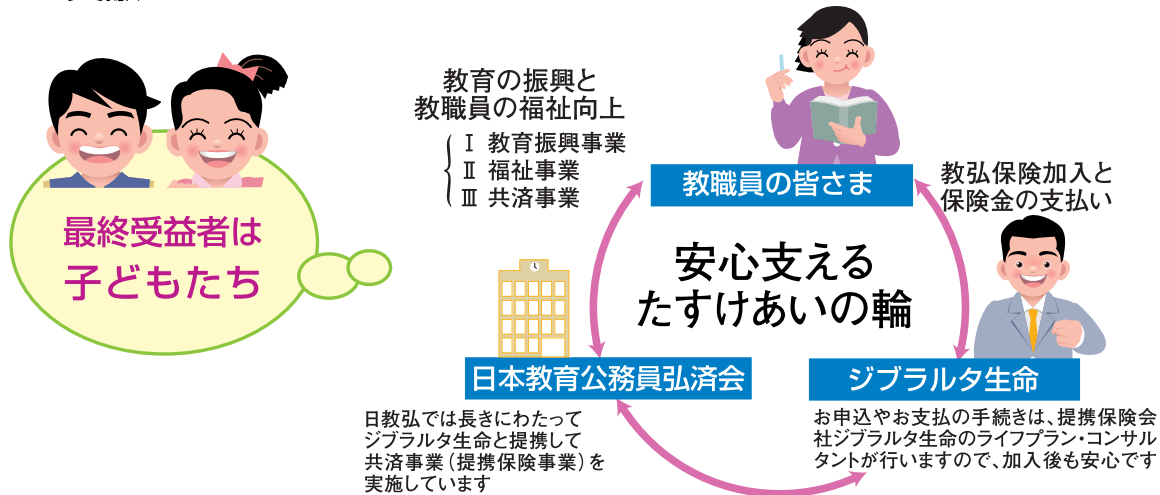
最終受益者は
子どもたち

教育の振興と
教職員の福祉向上

Ⅰ 教育振興事業
Ⅱ 福祉事業
Ⅲ 共済事業

教職員の皆さま

教弘保険加入と
保険金の支払い

安心支える
たすけあいの輪

日本教育公務員弘済会

ジブラルタ生命

日教弘では長きにわたって ジブラルタ生命と提携して 共済事業（提携保険事業）を 実施しています

お申込やお支払の手続きは、提携保険会社ジブラルタ生命のライフプラン・コンサルタントが行いますので、加入後も安心です